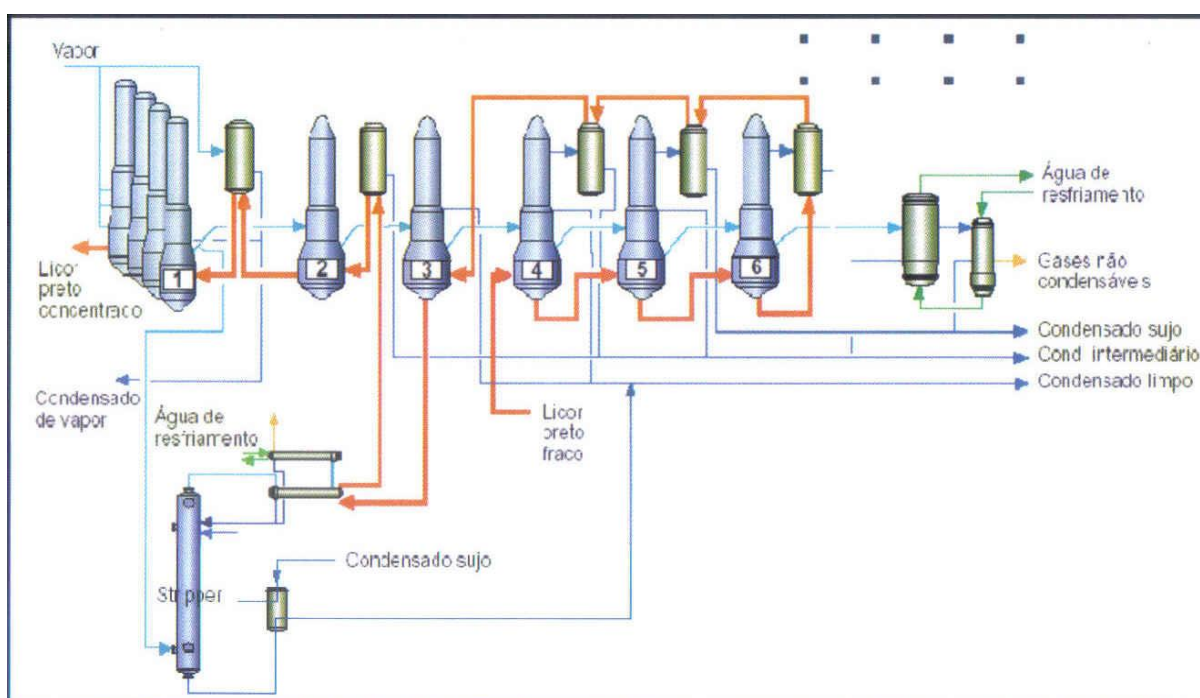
Vapor

1
2
3
4
5
6

Licor preto concentrado

Água de resfriamento

Gases não condensáveis

Condensado sujo

Cond intermediário

Condensado limpo

Condensado de vapor

Água de resfriamento

Licor preto fraco

Condensado sujo

Stripper